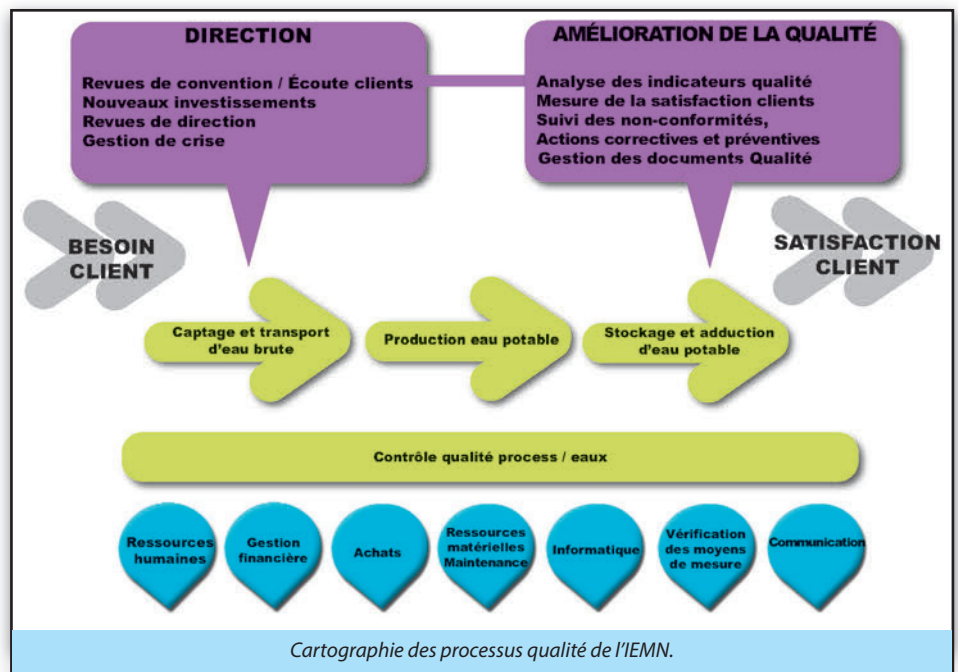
DIRECTION

Revues de convention / Écoute clients
Nouveaux investissements
Revues de direction
Gestion de crise

AMÉLIORATION DE LA QUALITÉ

Analyse des indicateurs qualité
Mesure de la satisfaction clients
Suivi des non-conformités,
Actions correctives et préventives
Gestion des documents Qualité

BESOIN CLIENT

SATISFACTION CLIENT

Captage et transport d'eau brute

Production eau potable

Stockage et adduction d'eau potable

Contrôle qualité process / eaux

Ressources humaines

Gestion financière

Achats

Ressources matérielles Maintenance

Informatique

Vérification des moyens de mesure

Communication

Cartographie des processus qualité de l'IEMN.